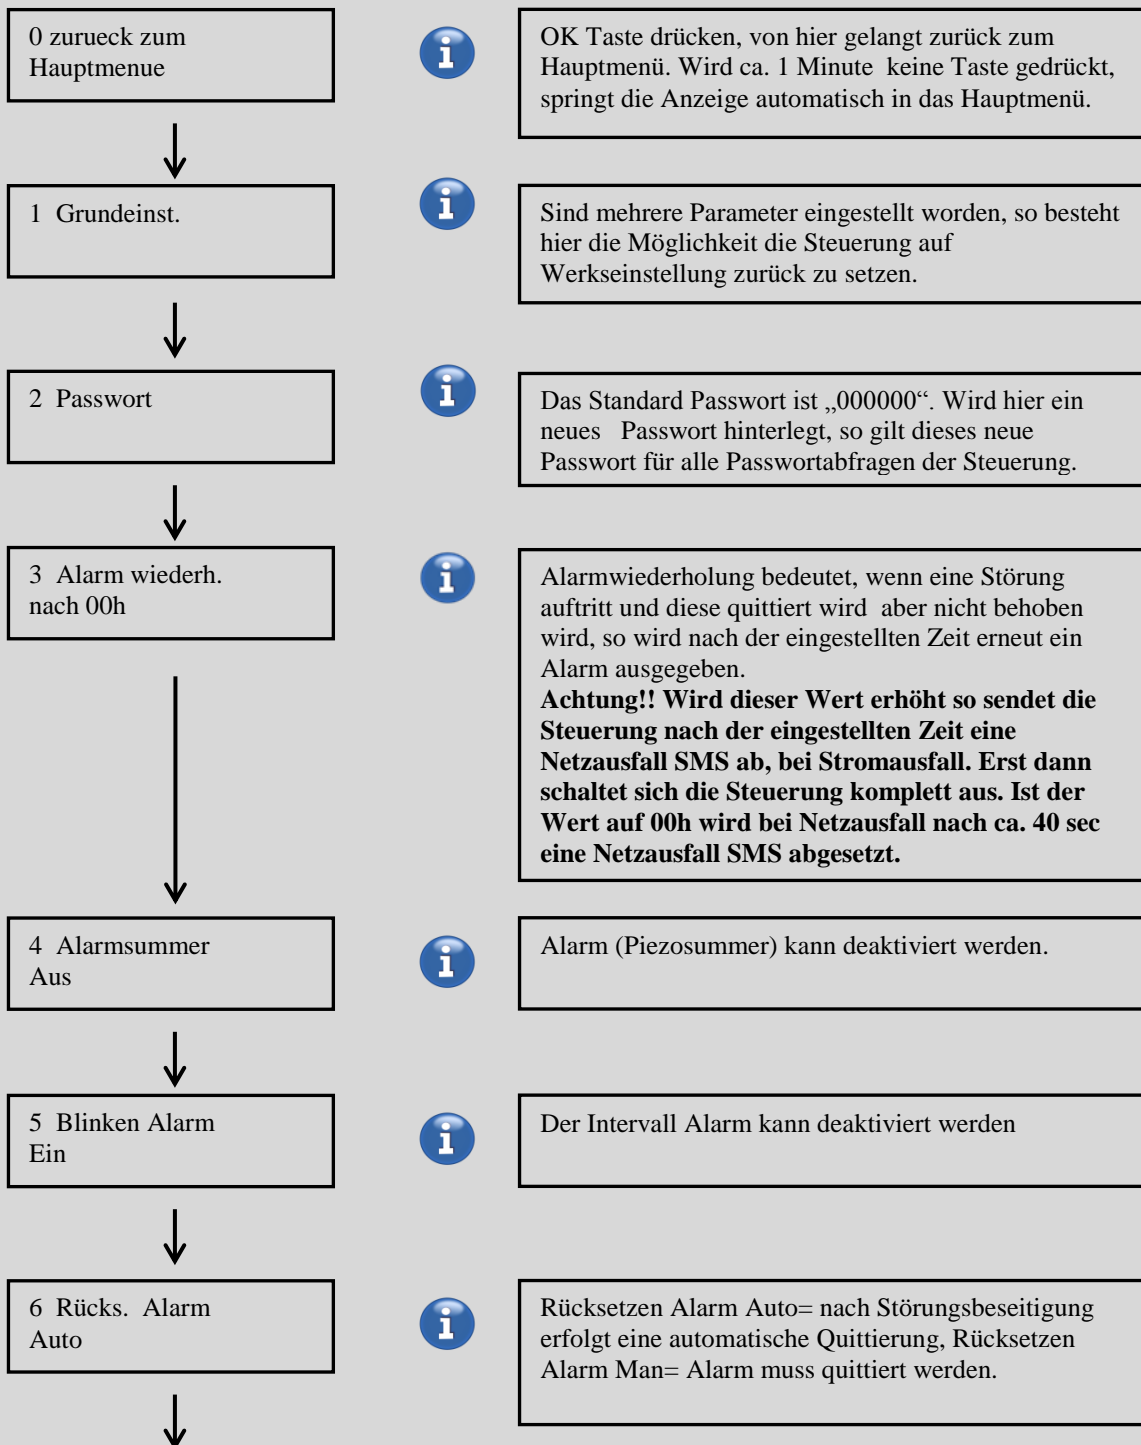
0 zurueck zum Hauptmenue

i

OK Taste drücken, von hier gelangt zurück zum Hauptmenü. Wird ca. 1 Minute keine Taste gedrückt, springt die Anzeige automatisch in das Hauptmenü.

1 Grundeinst.

i

Sind mehrere Parameter eingestellt worden, so besteht hier die Möglichkeit die Steuerung auf Werkseinstellung zurück zu setzen.

2 Passwort

i

Das Standard Passwort ist „000000“. Wird hier ein neues Passwort hinterlegt, so gilt dieses neue Passwort für alle Passwortabfragen der Steuerung.

3 Alarm wiederh. nach 00h

i

Alarmwiederholung bedeutet, wenn eine Störung auftritt und diese quittiert wird aber nicht behoben wird, so wird nach der eingestellten Zeit erneut ein Alarm ausgegeben.
**Achtung!! Wird dieser Wert erhöht so sendet die Steuerung nach der eingestellten Zeit eine Netzausfall SMS ab, bei Stromausfall. Erst dann schaltet sich die Steuerung komplett aus. Ist der Wert auf 00h wird bei Netzausfall nach ca. 40 sec eine Netzausfall SMS abgesetzt.**

4 Alarmsummer Aus

i

Alarm (Piezosummer) kann deaktiviert werden.

5 Blinken Alarm Ein

i

Der Intervall Alarm kann deaktiviert werden

6 Rücks. Alarm Auto

i

Rücksetzen Alarm Auto= nach Störungsbeseitigung erfolgt eine automatische Quittierung, Rücksetzen Alarm Man= Alarm muss quittiert werden.